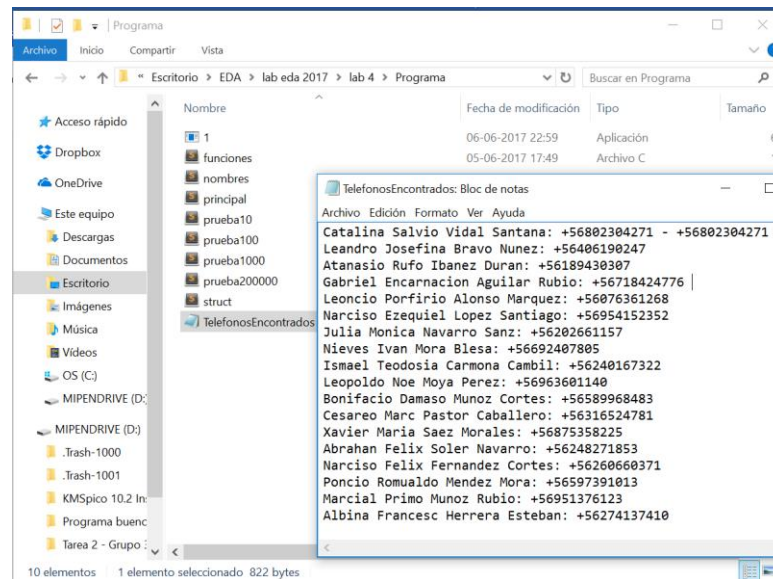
Programa

Archivo Inicio Compartir Vista

« Escritorio › EDA › lab eda 2017 › lab 4 › Programa

Buscar en Programa

Acceso rápido
Dropbox
OneDrive
Este equipo
Descargas
Documentos
Escritorio
Imágenes
Música
Vídeos
OS (C:)
MIPENDRIVE (D:
MIPENDRIVE (D:)
.Trash-1000
.Trash-1001
KMSpico 10.2 In
Programa buenc
Tarea 2 - Grupo

| Nombre | Fecha de modificación | Tipo | Tamaño |
|---|---|---|---|
| 1 | 06-06-2017 22:59 | Aplicación | |
| funciones | 05-06-2017 17:49 | Archivo C | |
| nombres | | | |
| principal | | | |
| prueba10 | | | |
| prueba100 | | | |
| prueba1000 | | | |
| prueba200000 | | | |
| struct | | | |
| TelefonosEncontrados | | | |

TelefonosEncontrados: Bloc de notas

Archivo Edición Formato Ver Ayuda

Catalina Salvio Vidal Santana: +56802304271 - +56802304271
Leandro Josefina Bravo Nunez: +56406190247
Atanasio Rufo Ibanez Duran: +56189430307
Gabriel Encarnacion Aguilar Rubio: +56718424776
Leoncio Porfirio Alonso Marquez: +56076361268
Narciso Ezequiel Lopez Santiago: +56954152352
Julia Monica Navarro Sanz: +56202661157
Nieves Ivan Mora Blesa: +56692407805
Ismael Teodosia Carmona Cambil: +56240167322
Leopoldo Noe Moya Perez: +56963601140
Bonifacio Damaso Munoz Cortes: +56589968483
Cesareo Marc Pastor Caballero: +56316524781
Xavier Maria Saez Morales: +56875358225
Abrahan Felix Soler Navarro: +56248271853
Narciso Felix Fernandez Cortes: +56260660371
Poncio Romualdo Mendez Mora: +56597391013
Marcial Primo Munoz Rubio: +56951376123
Albina Francesc Herrera Esteban: +56274137410

10 elementos 1 elemento seleccionado 822 bytes